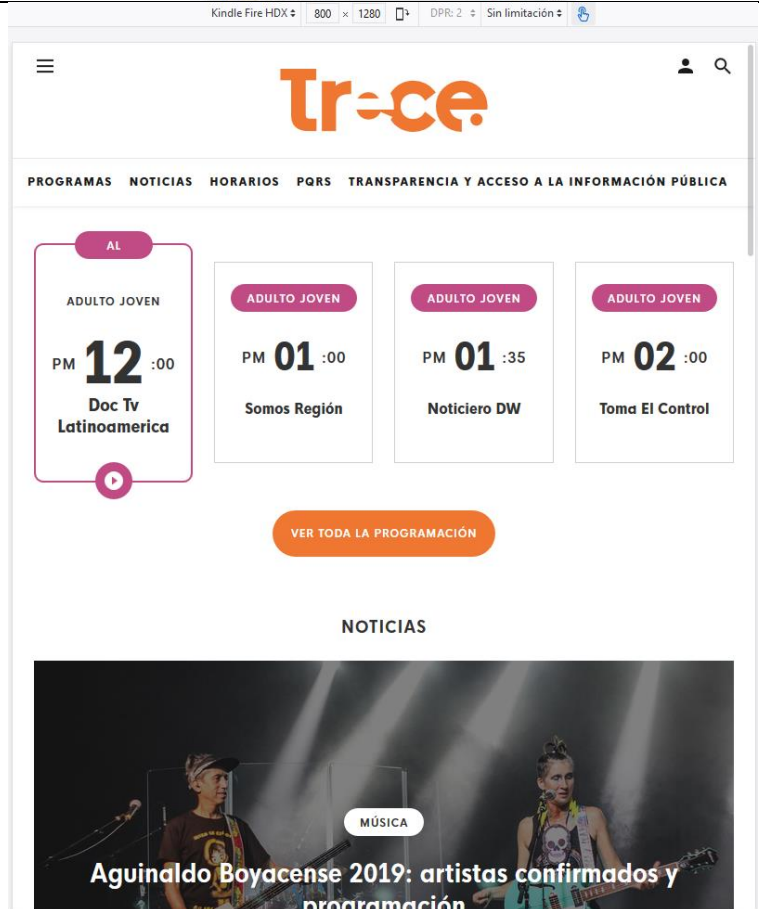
Kindle Fire HDX 800 × 1280 DPR: 2 Sin limitación

Trece

PROGRAMAS NOTICIAS HORARIOS PQRS TRANSPARENCIA Y ACCESO A LA INFORMACIÓN PÚBLICA

AL
ADULTO JOVEN
PM 12 :00
Doc Tv Latinoamerica

ADULTO JOVEN
PM 01 :00
Somos Región

ADULTO JOVEN
PM 01 :35
Noticiero DW

ADULTO JOVEN
PM 02 :00
Toma El Control

VER TODA LA PROGRAMACIÓN

NOTICIAS

MÚSICA
Aguinaldo Boyacense 2019: artistas confirmados y programación